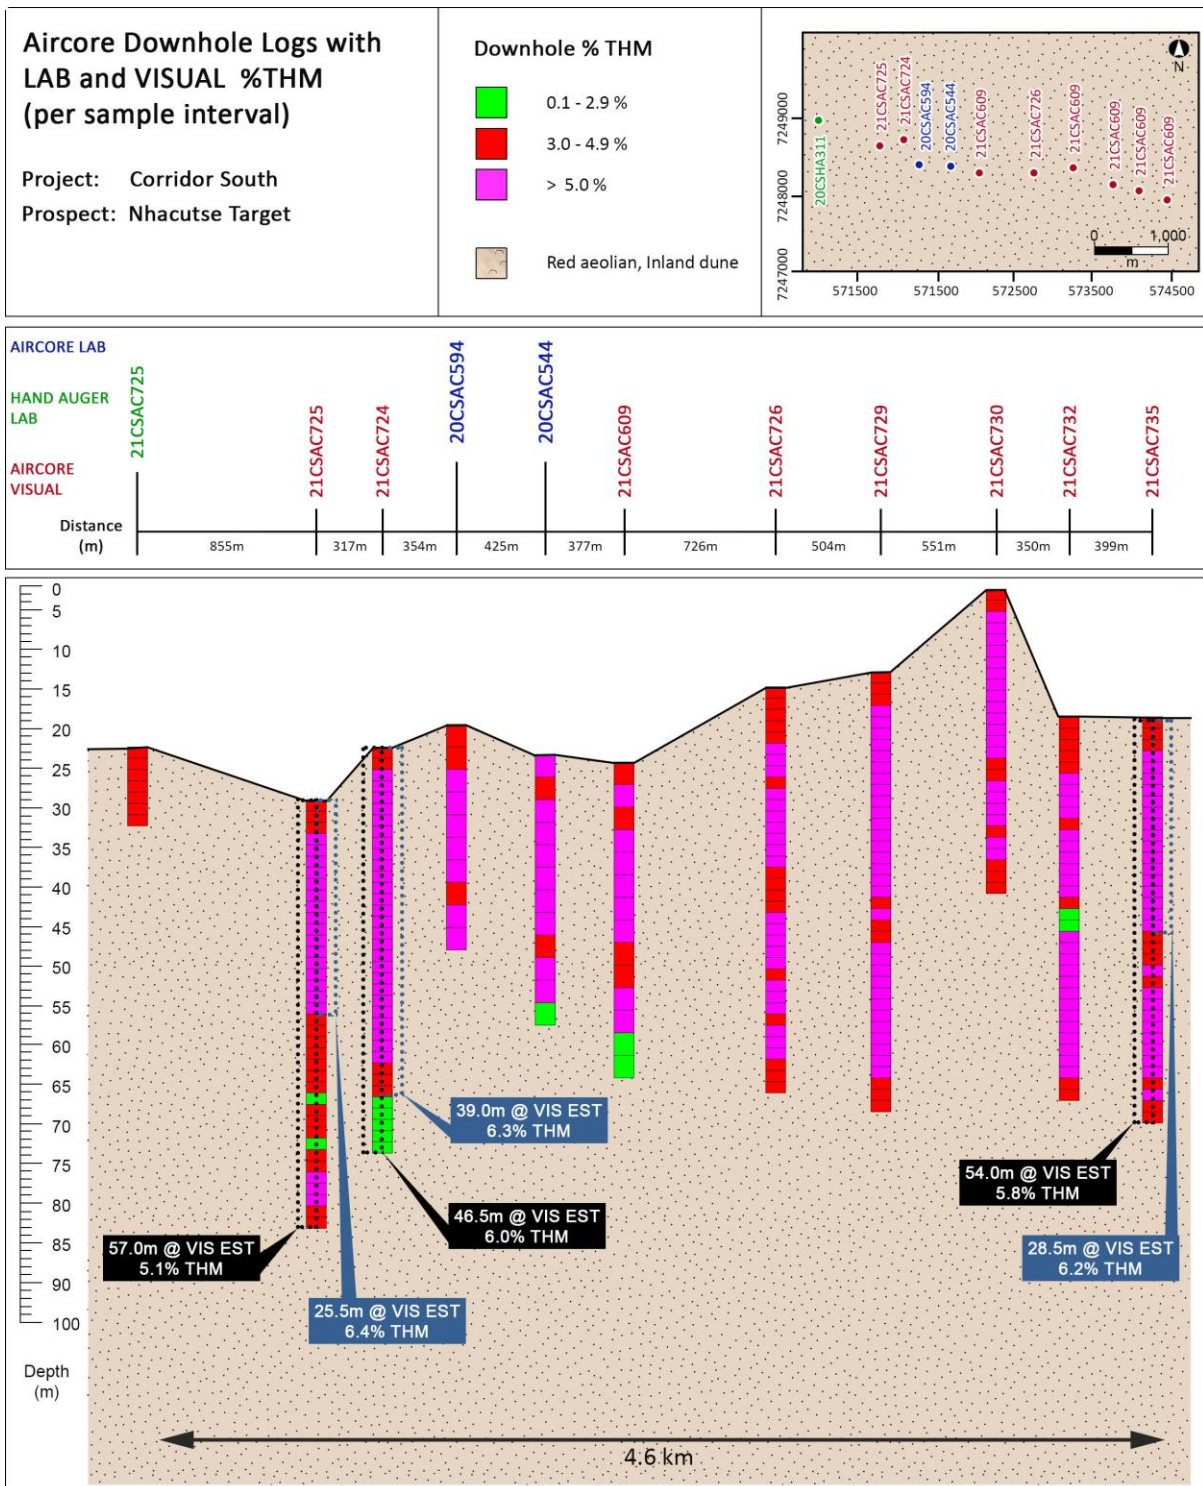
Aircore Downhole Logs with LAB and VISUAL %THM (per sample interval)

Project: Corridor South
Prospect: Nhacutse Target

Downhole % THM

0.1 - 2.9 %
3.0 - 4.9 %
> 5.0 %

Red aeolian, Inland dune

N

7249000
7248000
7247000

20CSHA311
21CSAC725
21CSAC724
20CSAC594
20CSAC544
21CSAC609
21CSAC726
21CSAC609
21CSAC609
21CSAC609
21CSAC609

0 1,000
m

571500 571500 572500 573500 574500

AIRCORE LAB

HAND AUGER LAB

AIRCORE VISUAL

21CSAC725
21CSAC725
21CSAC724
20CSAC594
20CSAC544
21CSAC609
21CSAC726
21CSAC729
21CSAC730
21CSAC732
21CSAC735

Distance (m)
855m 317m 354m 425m 377m 726m 504m 551m 350m 399m

0
5
10
15
20
25
30
35
40
45
50
55
60
65
70
75
80
85
90
100

Depth (m)

39.0m @ VIS EST 6.3% THM

46.5m @ VIS EST 6.0% THM

57.0m @ VIS EST 5.1% THM

25.5m @ VIS EST 6.4% THM

54.0m @ VIS EST 5.8% THM

28.5m @ VIS EST 6.2% THM

4.6 km